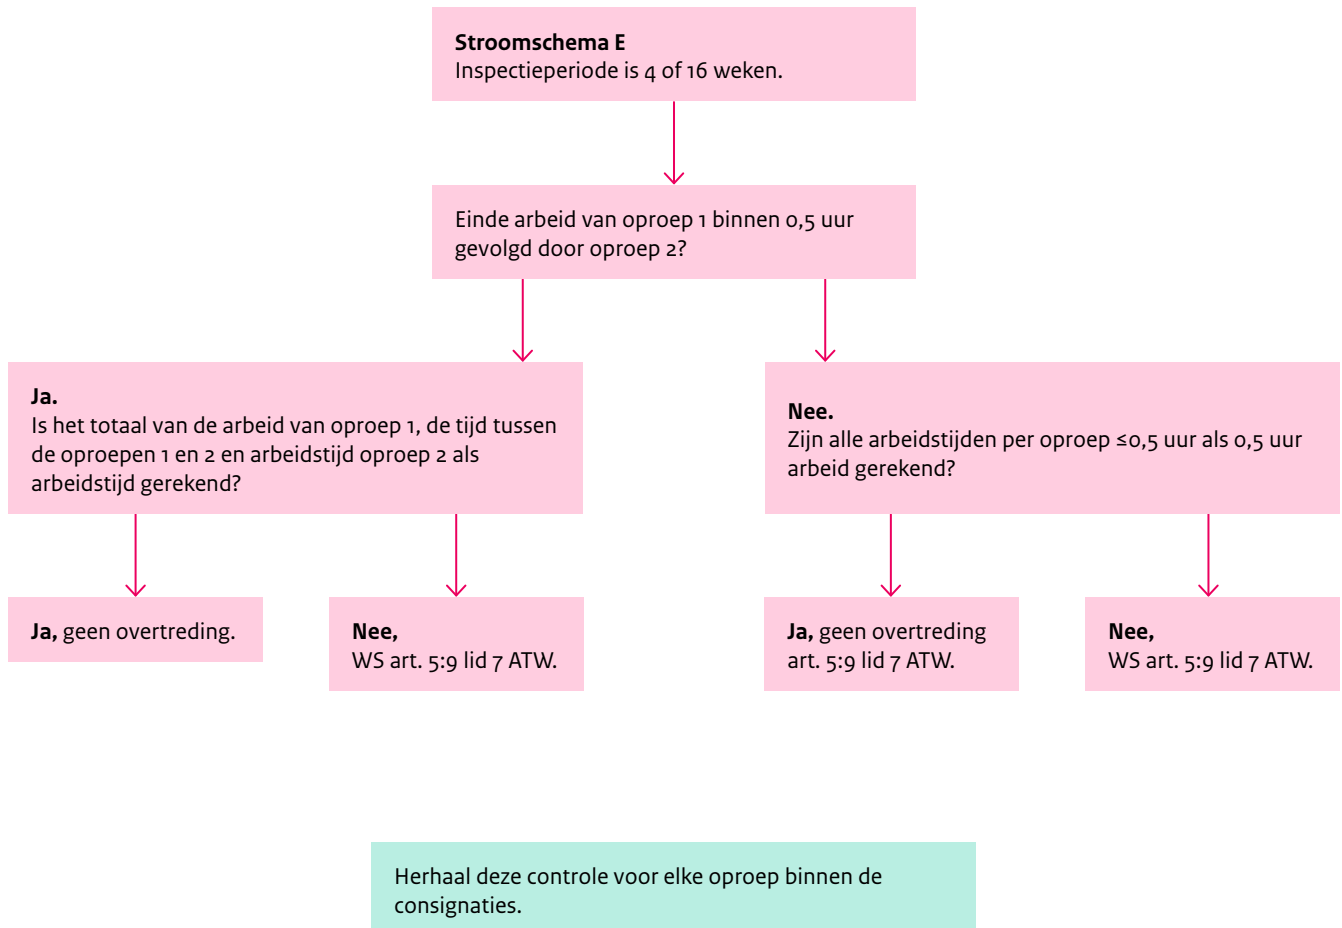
**Stroomschema E**
Inspectieperiode is 4 of 16 weken.

Einde arbeid van oproep 1 binnen 0,5 uur gevolgd door oproep 2?

**Ja.**
Is het totaal van de arbeid van oproep 1, de tijd tussen de oproepen 1 en 2 en arbeidstijd oproep 2 als arbeidstijd gerekend?

**Nee.**
Zijn alle arbeidstijden per oproep ≤0,5 uur als 0,5 uur arbeid gerekend?

**Ja,** geen overtreding.

**Nee,**
WS art. 5:9 lid 7 ATW.

**Ja,** geen overtreding art. 5:9 lid 7 ATW.

**Nee,**
WS art. 5:9 lid 7 ATW.

Herhaal deze controle voor elke oproep binnen de consignaties.